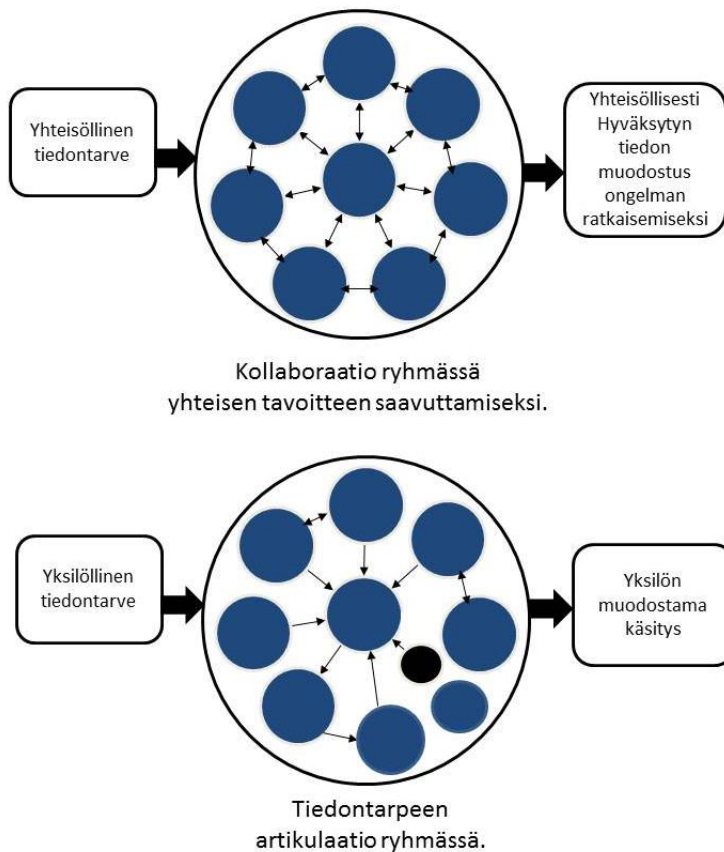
Yhteisöllinen tiedontarve

Yhteisöllisesti Hyväksytyn tiedon muodostus ongelman ratkaisemiseksi

Kollaboraatio ryhmässä yhteisen tavoitteen saavuttamiseksi.

Yksilöllinen tiedontarve

Yksilön muodostama käsitys

Tiedontarpeen artikulaatio ryhmässä.